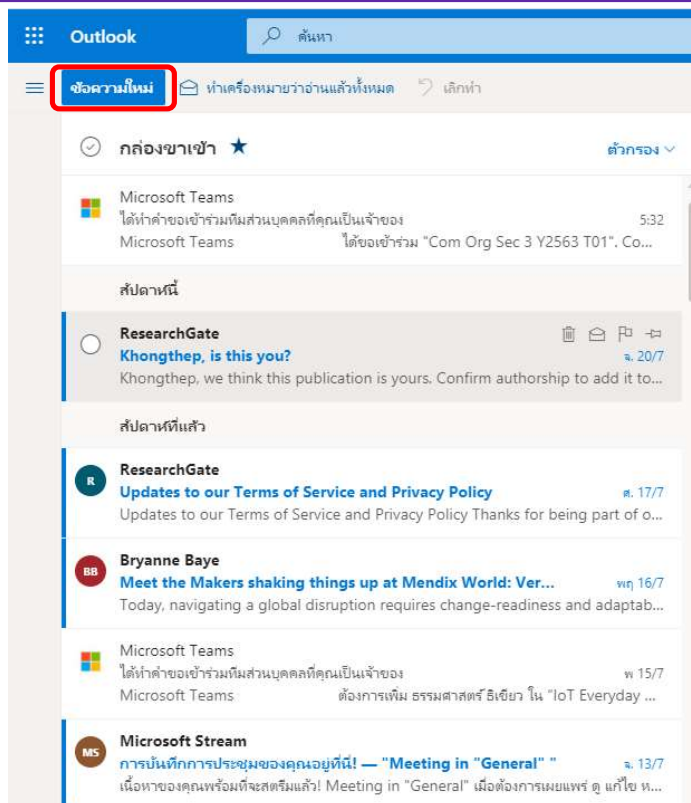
Outlook

ค้นหา

ข้อความใหม่ ทำเครื่องหมายว่าอ่านแล้วทั้งหมด เลิกทำ

กล่องขาเข้า ★ ตัวกรอง

Microsoft Teams
ได้ทำคำขอเข้าร่วมทีมส่วนบุคคลที่คุณเป็นเจ้าของ 5:32
Microsoft Teams ได้ขอเข้าร่วม "Com Org Sec 3 Y2563 T01". Co...

สัปดาห์นี้

ResearchGate
Khongthep, is this you? จ. 20/7
Khongthep, we think this publication is yours. Confirm authorship to add it to...

สัปดาห์ที่แล้ว

R
ResearchGate
Updates to our Terms of Service and Privacy Policy ศ. 17/7
Updates to our Terms of Service and Privacy Policy Thanks for being part of o...

BB
Bryanne Baye
Meet the Makers shaking things up at Mendix World: Ver... พฤ 16/7
Today, navigating a global disruption requires change-readiness and adaptab...

Microsoft Teams
ได้ทำคำขอเข้าร่วมทีมส่วนบุคคลที่คุณเป็นเจ้าของ พ 15/7
Microsoft Teams ต้องการเพิ่ม ธรรมศาสตร์ ธิเขียว ใน "IoT Everyday ...

MS
Microsoft Stream
การบันทึกการประชุมของคุณอยู่ที่นี่! — "Meeting in "General" " จ. 13/7
เนื้อหาของคุณพร้อมที่จะสตรีมแล้ว! Meeting in "General" เมื่อต้องการเผยแพร่ ดู แก้ไข ห...